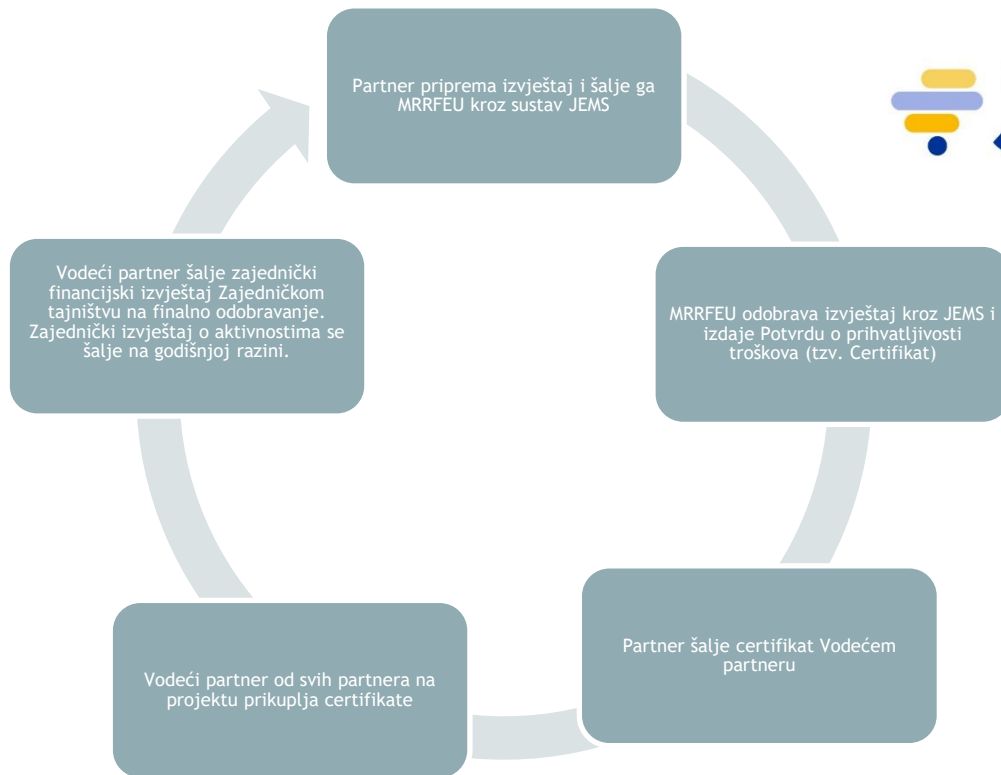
Partner priprema izvještaj i šalje ga MRRFEU kroz sustav JEMS

MRRFEU odobrava izvještaj kroz JEMS i izdaje Potvrdu o prihvatljivosti troškova (tzv. Certifikat)

Partner šalje certifikat Vodećem partneru

Vodeći partner od svih partnera na projektu prikuplja certifikate

Vodeći partner šalje zajednički financijski izvještaj Zajedničkom tajništvu na finalno odobravanje. Zajednički izvještaj o aktivnostima se šalje na godišnjoj razini.